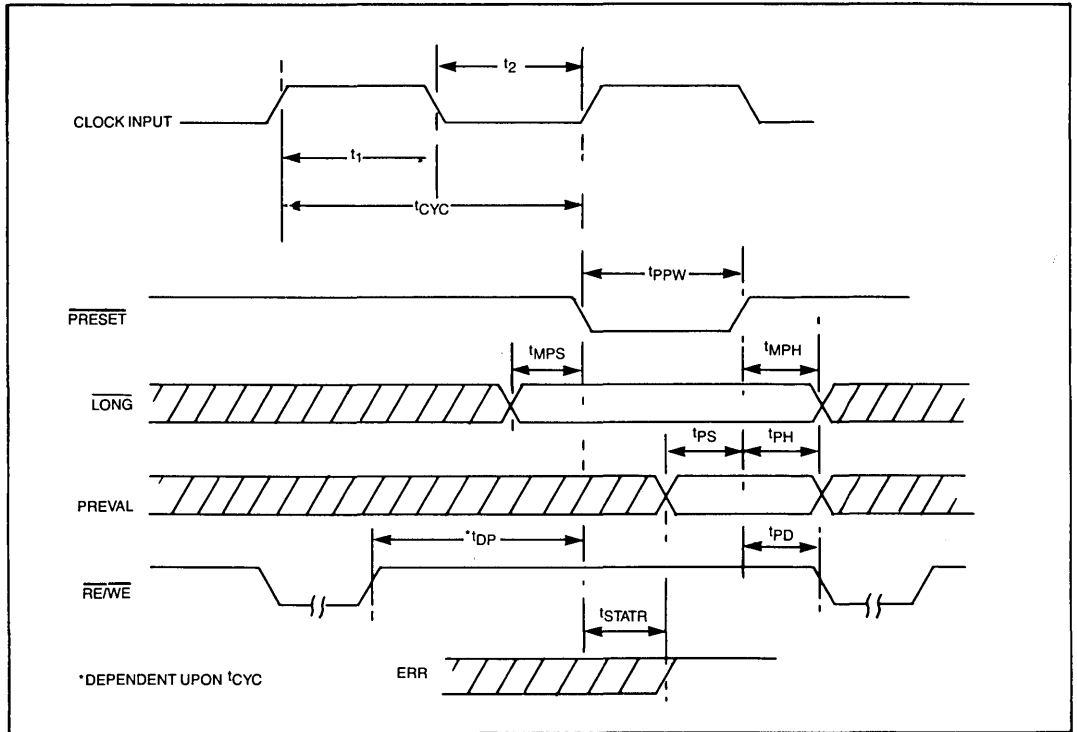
$t_2$

CLOCK INPUT

$t_1$

$t_{CYC}$

$t_{PPW}$

$\overline{PRESET}$

$t_{MPS}$

$t_{MPH}$

$\overline{LONG}$

$t_{PS}$

$t_{PH}$

PREVAL

$^*t_{DP}$

$t_{PD}$

$\overline{RE}/\overline{WE}$

$t_{STATR}$

*DEPENDENT UPON $t_{CYC}$

ERR